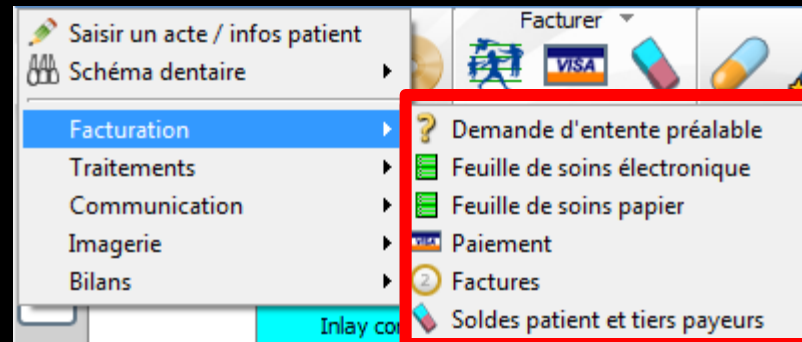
Saisir un acte / infos patient
Schéma dentaire
Facturation
Traitements
Communication
Imagerie
Bilans

Facturer

Demande d'entente préalable
Feuille de soins électronique
Feuille de soins papier
Paiement
Factures
Soldes patient et tiers payeurs

Inlay co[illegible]